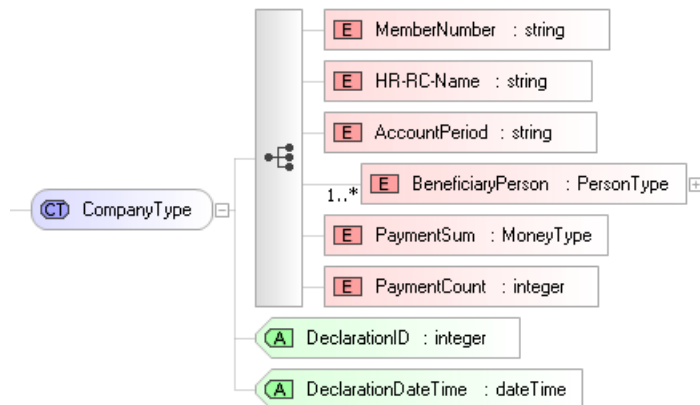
CT CompanyType

E MemberNumber : string

E HR-RC-Name : string

E AccountPeriod : string

1..* E BeneficiaryPerson : PersonType

E PaymentSum : MoneyType

E PaymentCount : integer

A DeclarationID : integer

A DeclarationDateTime : dateTime